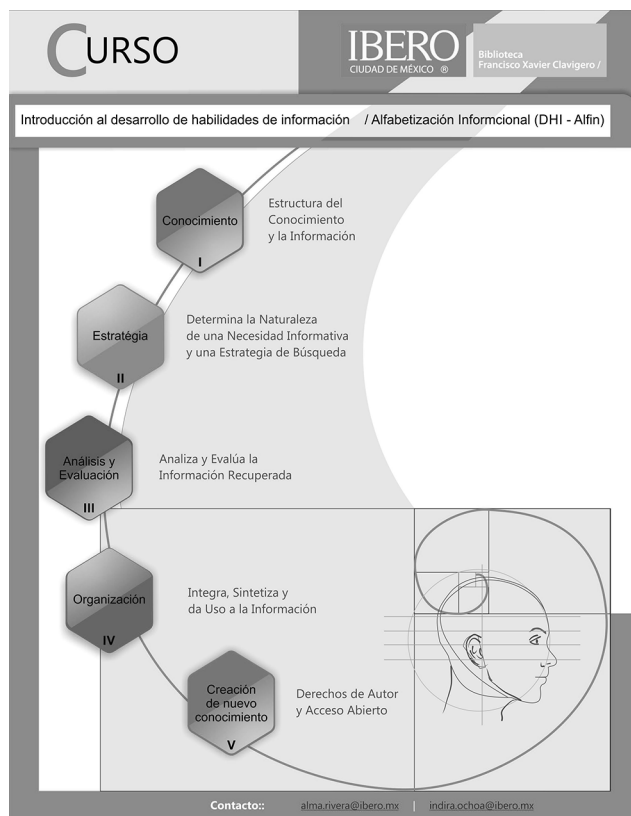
CURSO

IBERO
CIUDAD DE MÉXICO ®

Biblioteca
Francisco Xavier Clavigero /

Introducción al desarrollo de habilidades de información / Alfabetización Informcional (DHI - Alfin)

Conocimiento
I

Estructura del Conocimiento y la Información

Estratégia
II

Determina la Naturaleza de una Necesidad Informativa y una Estrategia de Búsqueda

Análisis y Evaluación
III

Analiza y Evalúa la Información Recuperada

Organización
IV

Integra, Sintetiza y da Uso a la Información

Creación de nuevo conocimiento
V

Derechos de Autor y Acceso Abierto

Contacto:: alma.rivera@ibero.mx | indira.ochoa@ibero.mx